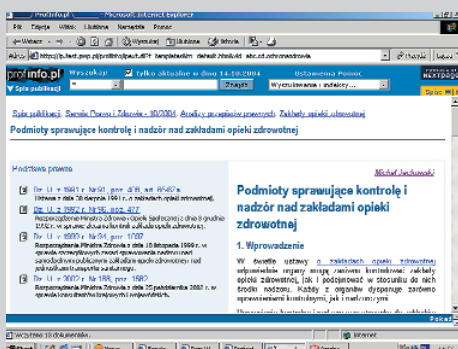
Profinfo.pl - Microsoft Internet Explorer

Plik Edycja Widok Ulubione Narzędzia Pomoc

Wstecz Wyszukaj Ulubione Multimedia

http://s.test.pwp.pl/profinfo/pauli.dll?f=templates&fn=default.htm&vid=abc.cd.ochronazdrowia

profinfo.pl Wyszukaj tylko aktualne w dniu 14.10.2004 Ustawienia Pomoc

Wyszukiwanie i wyniki(...)

Spis publikacji

Spis publikacji, Serwis Prawo i Zdrowie - 10/2004, Artykuły przeglądów prawnych, Zakłady opieki zdrowotnej

Podmioty sprawujące kontrolę i nadzór nad zakładami opieki zdrowotnej

Podstawa prawna

Dz. U. z 1991 r. Nr 91, poz. 408, ze zm.
Ustawa z dnia 30 sierpnia 1991 r. o zakładach opieki zdrowotnej.

Dz. U. z 2002 r. Nr 56, poz. 477
Rozporządzenie Ministra Zdrowia i Opieki Społecznej z dnia 9 grudnia 1998 r. w sprawie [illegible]

Dz. U. z 1999 r. Nr 94, poz. 1097
Rozporządzenie Ministra Zdrowia z dnia 18 listopada 1999 r. w sprawie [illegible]

Dz. U. z 2002 r. Nr 188, poz. 1582
Rozporządzenie Ministra Zdrowia z dnia 25 października 2002 r. w sprawie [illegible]

Michał Jackowski

Podmioty sprawujące kontrolę i nadzór nad zakładami opieki zdrowotnej

1. Wprowadzenie

W świetle ustawy o zakładach opieki zdrowotnej uprawnienia organy mają zarówno kontrolować zakłady opieki zdrowotnej, jak i podejmować w stosunku do nich środki nadzoru. Każdy z organów dysponuje zarówno uprawnieniami kontrolnymi, jak i nadzorczymi.

Wczytano 10 dokumentów

Internet